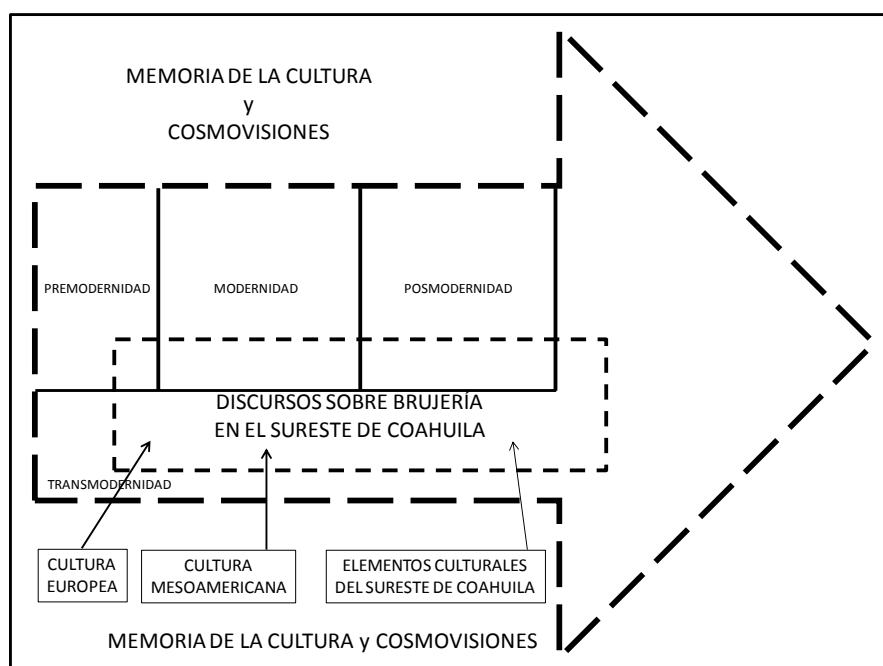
MEMORIA DE LA CULTURA
y
COSMOVISIONES

PREMODERNIDAD

MODERNIDAD

POSMODERNIDAD

DISCURSOS SOBRE BRUJERÍA
EN EL SURESTE DE COAHUILA

TRANSMODERNIDAD

CULTURA
EUROPEA

CULTURA
MESOAMERICANA

ELEMENTOS CULTURALES
DEL SURESTE DE COAHUILA

MEMORIA DE LA CULTURA y COSMOVISIONES